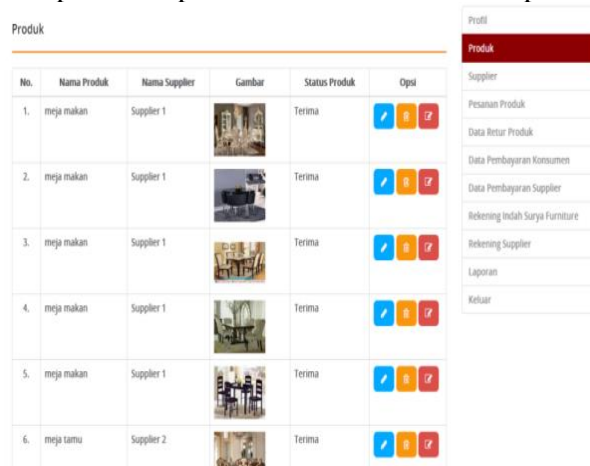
Produk

| No. | Nama Produk | Nama Supplier | Gambar | Status Produk | Opsi |
|---|---|---|---|---|---|
| 1. | meja makan | Supplier 1 | | Terima | |
| 2. | meja makan | Supplier 1 | | Terima | |
| 3. | meja makan | Supplier 1 | | Terima | |
| 4. | meja makan | Supplier 1 | | Terima | |
| 5. | meja makan | Supplier 1 | | Terima | |
| 6. | meja tamu | Supplier 2 | | Terima | |

Profil
Produk
Supplier
Pesanan Produk
Data Retur Produk
Data Pembayaran Konsumen
Data Pembayaran Supplier
Rekening Indah Surya Furniture
Rekening Supplier
Laporan
Keluar